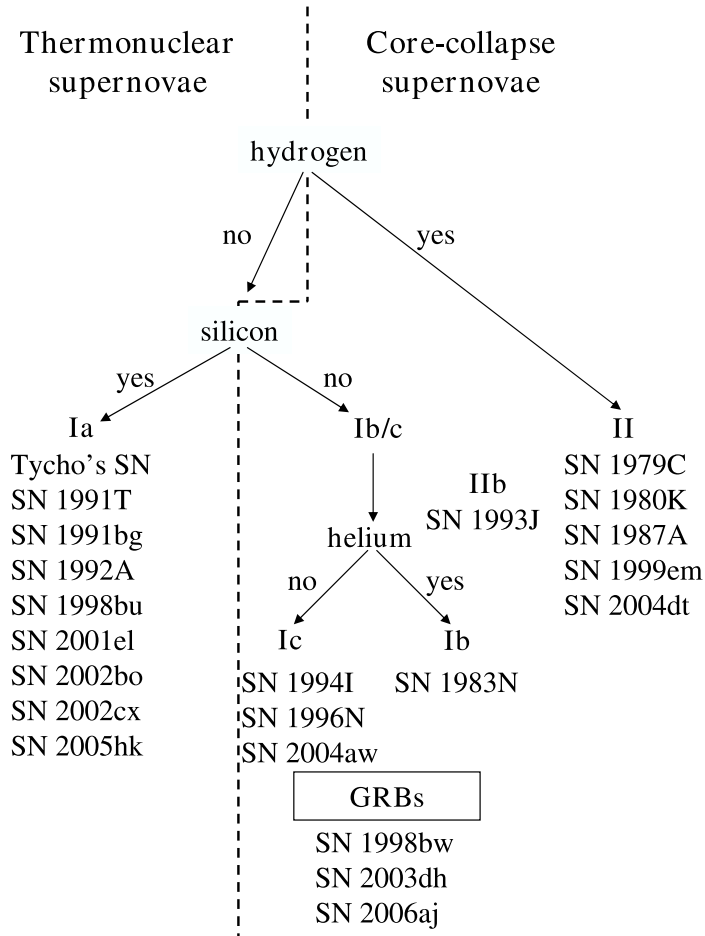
Thermonuclear supernovae

Core-collapse supernovae

hydrogen

no

yes

silicon

yes

no

Ia
Tycho's SN
SN 1991T
SN 1991bg
SN 1992A
SN 1998bu
SN 2001el
SN 2002bo
SN 2002cx
SN 2005hk

Ib/c

IIb
SN 1993J

helium

no

yes

Ic
SN 1994I
SN 1996N
SN 2004aw

Ib
SN 1983N

GRBs

SN 1998bw
SN 2003dh
SN 2006aj

II
SN 1979C
SN 1980K
SN 1987A
SN 1999em
SN 2004dt